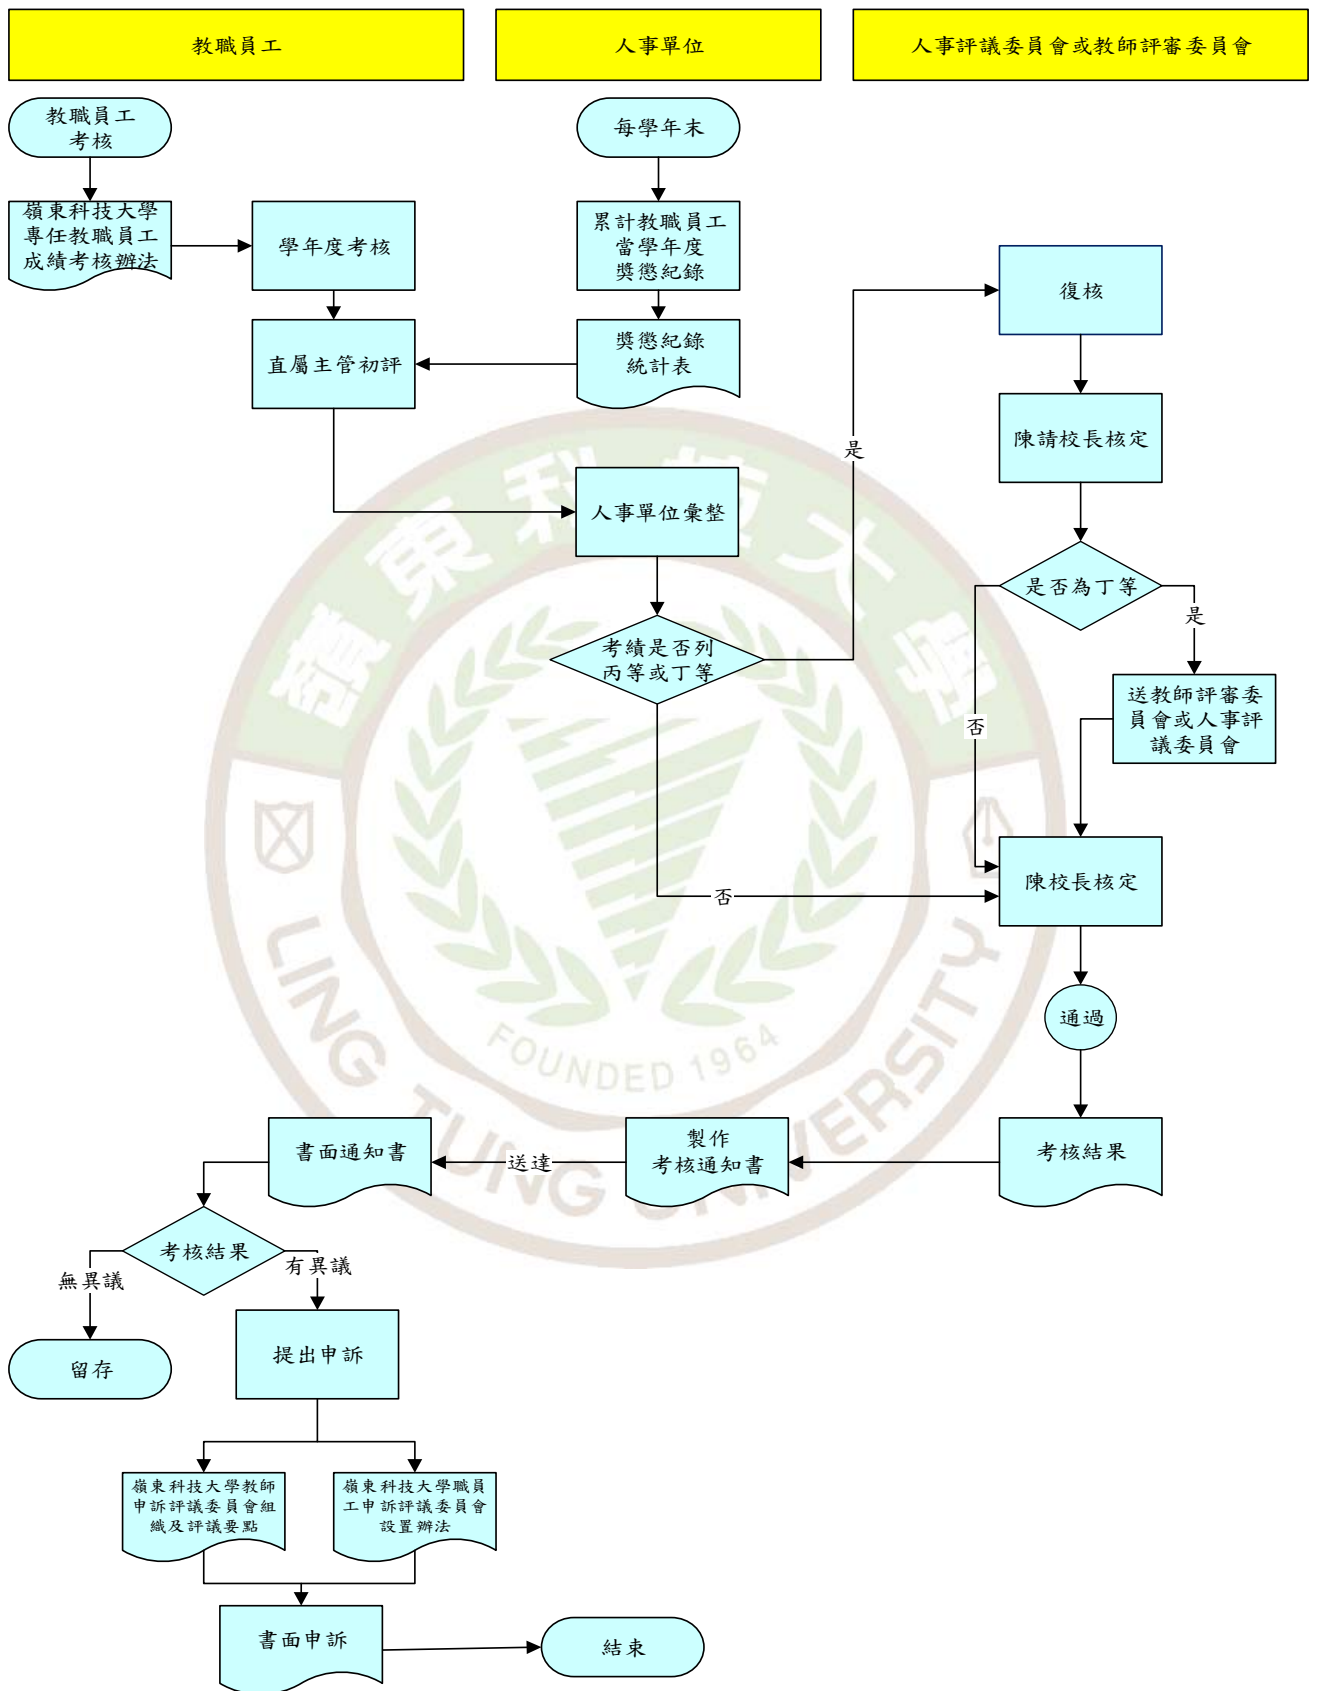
教職員工

人事單位

人事評議委員會或教師評審委員會

教職員工考核

每學年末

嶺東科技大學專任教職員工成績考核辦法

學年度考核

累計教職員工當學年度獎懲紀錄

復核

直屬主管初評

獎懲紀錄統計表

陳請校長核定

是

人事單位彙整

是否為丁等

是

考績是否列丙等或丁等

送教師評審委員會或人事評議委員會

否

否

陳校長核定

通過

LING TUNG UNIVERSITY

FOUNDED 1964

書面通知書

送達

製作考核通知書

考核結果

考核結果

無異議

有異議

留存

提出申訴

嶺東科技大學教師申訴評議委員會組織及評議要點

嶺東科技大學職員工申訴評議委員會設置辦法

書面申訴

結束